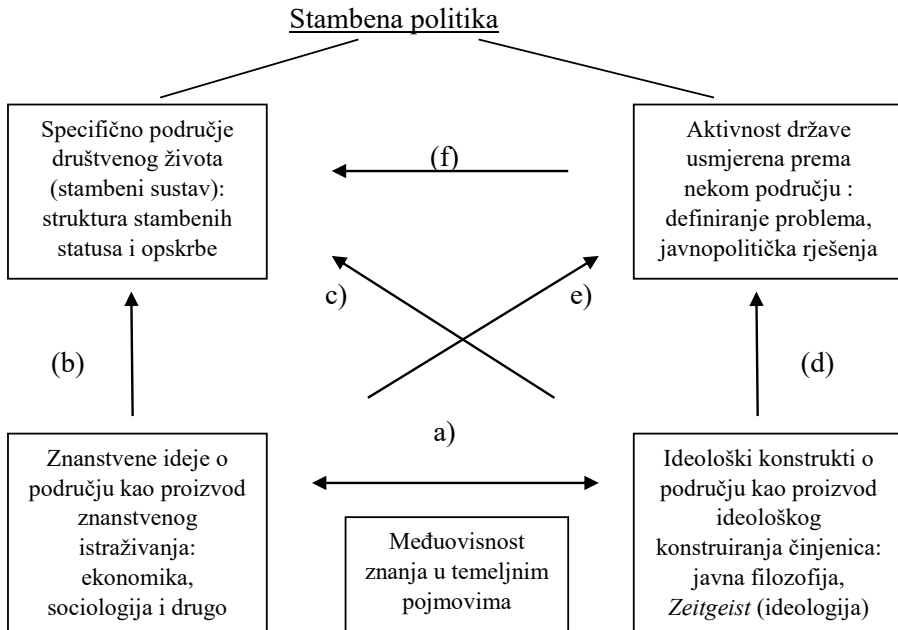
Stambena politika

Specifično područje društvenog života (stambeni sustav): struktura stambenih statusa i opskrbe

(f)

Aktivnost države usmjerena prema nekom području : definiranje problema, javnopolitička rješenja

c)

e)

(b)

(d)

a)

Znanstvene ideje o području kao proizvod znanstvenog istraživanja: ekonomika, sociologija i drugo

Međuovisnost znanja u temeljnim pojmovima

Ideološki konstrukti o području kao proizvod ideološkog konstruiranja činjenica: javna filozofija, *Zeitgeist* (ideologija)